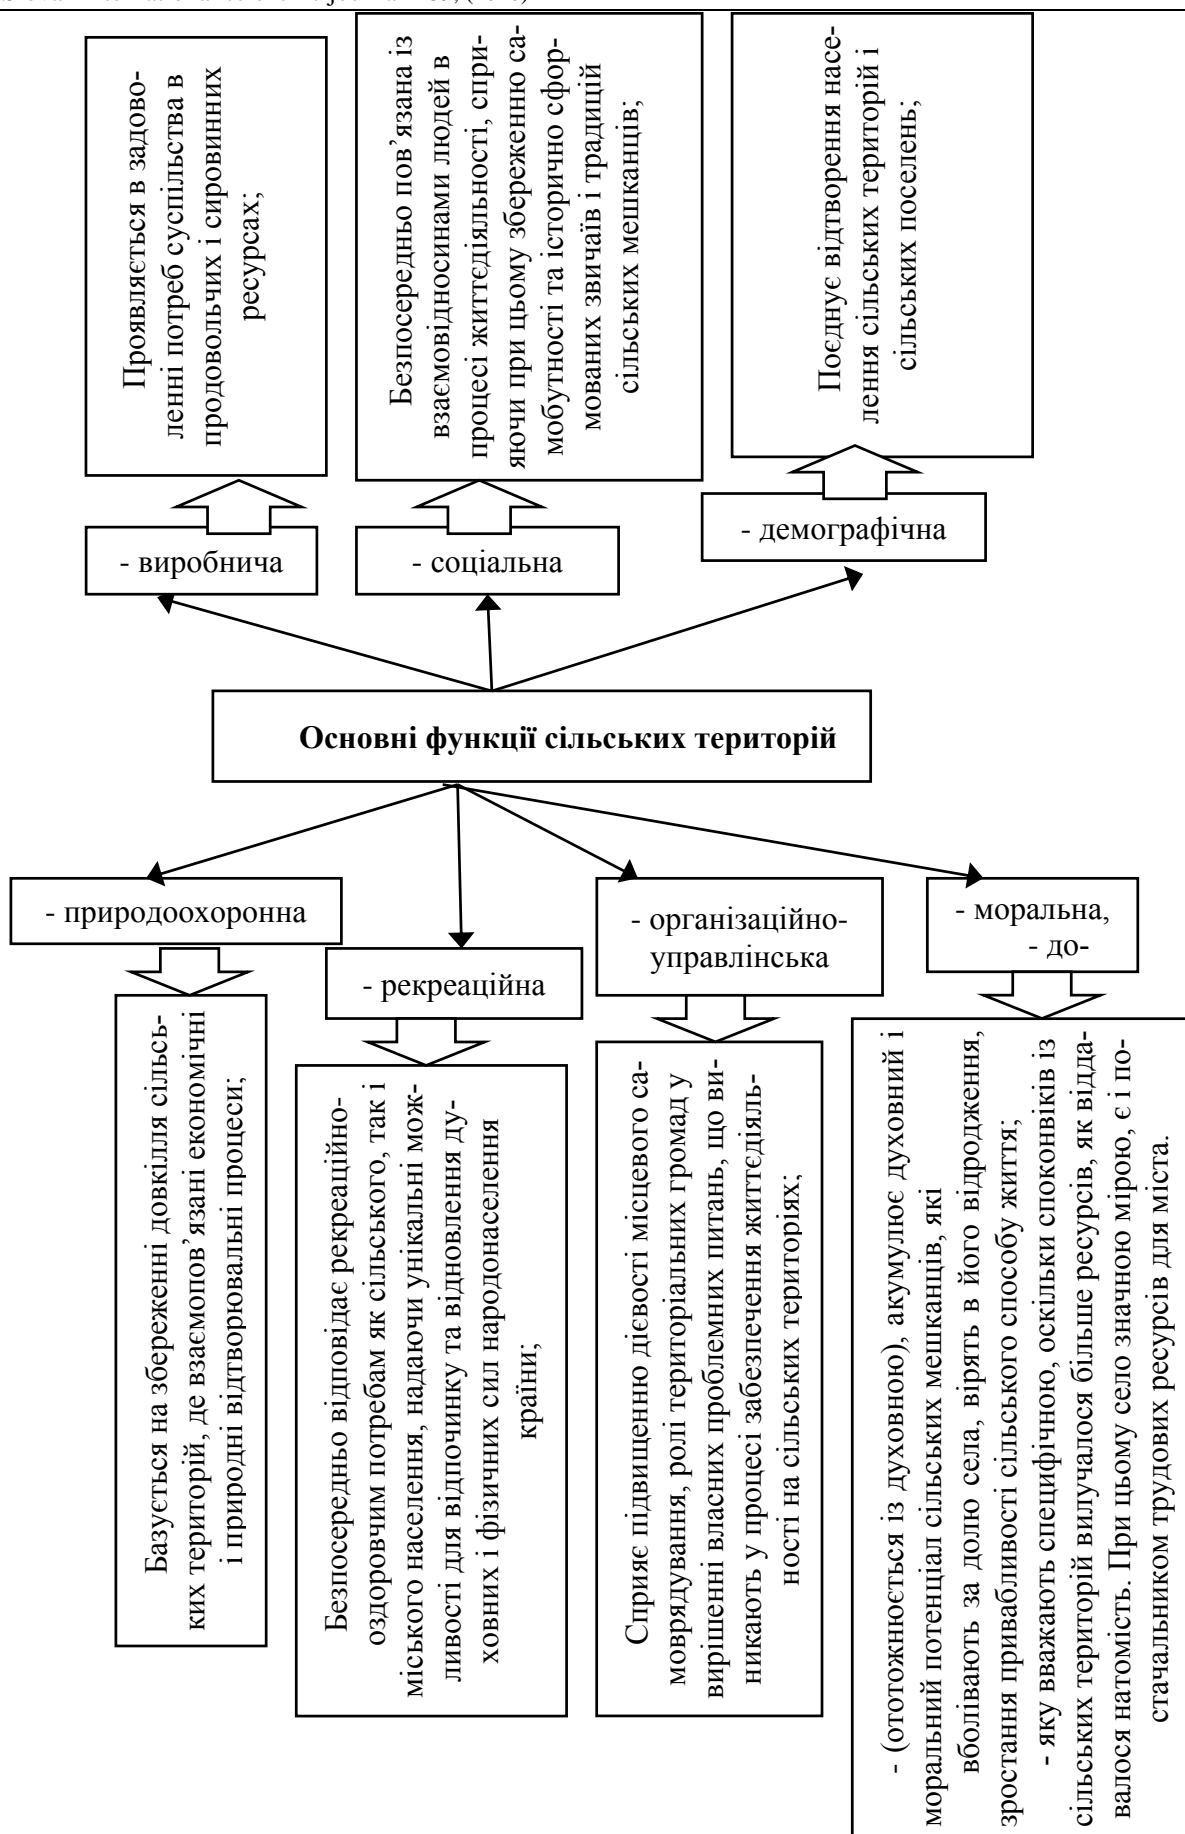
Основні функції сільських територій

- виробнича

Проявляється в задоволенні потреб суспільства в продовольчих і сировинних ресурсах;

- соціальна

Безпосередньо пов'язана із взаємовідносинами людей в процесі життєдіяльності, сприяючи при цьому збереженню самобутності та історично сформованих звичаїв і традицій сільських мешканців;

- демографічна

Поєднує відтворення населення сільських територій і сільських поселень;

- природоохоронна

Базується на збереженні довкілля сільських територій, де взаємопов'язані економічні і природні відтворювальні процеси;

- рекреаційна

Безпосередньо відповідає рекреаційно-оздоровчим потребам як сільського, так і міського населення, надаючи унікальні можливості для відпочинку та відновлення духовних і фізичних сил народонаселення країни;

- організаційно-управлінська

Сприяє підвищенню дієвості місцевого самоврядування, ролі територіальних громад у вирішенні власних проблемних питань, що виникають у процесі забезпечення життєдіяльності на сільських територіях;

- моральна,
- до-

- (ототожнюється із духовною), акумулює духовний і моральний потенціал сільських мешканців, які вболівають за долю села, вірять в його відродження, зростання привабливості сільського способу життя;
- яку вважають специфічною, оскільки споконвіків із сільських територій вилучалося більше ресурсів, як віддавалося натомість. При цьому село значною мірою, є і постачальником трудових ресурсів для міста.